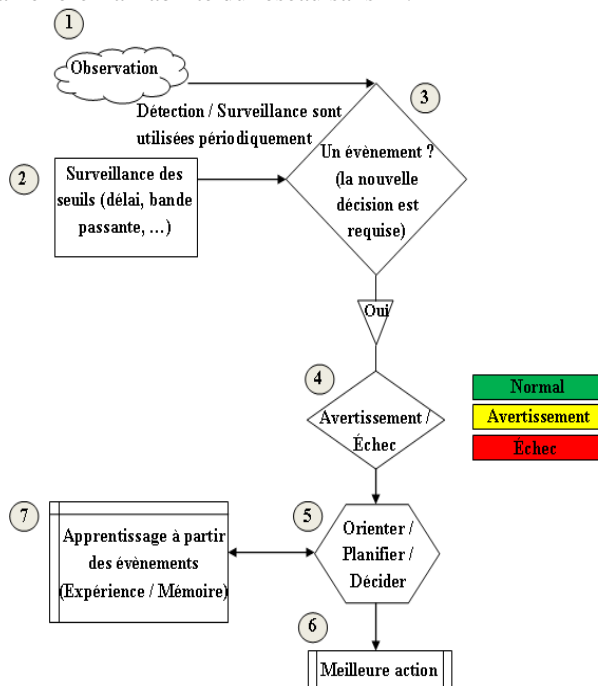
1

Observation

Détection / Surveillance sont utilisées périodiquement

3

2

Surveillance des seuils (délai, bande passante, ...)

Un évènement ? (la nouvelle décision est requise)

Oui

4

Avertissement / Échec

Normal

Avertissement

Échec

7

Apprentissage à partir des évènements (Expérience / Mémoire)

5

Orienter / Planifier / Décider

6

Meilleure action